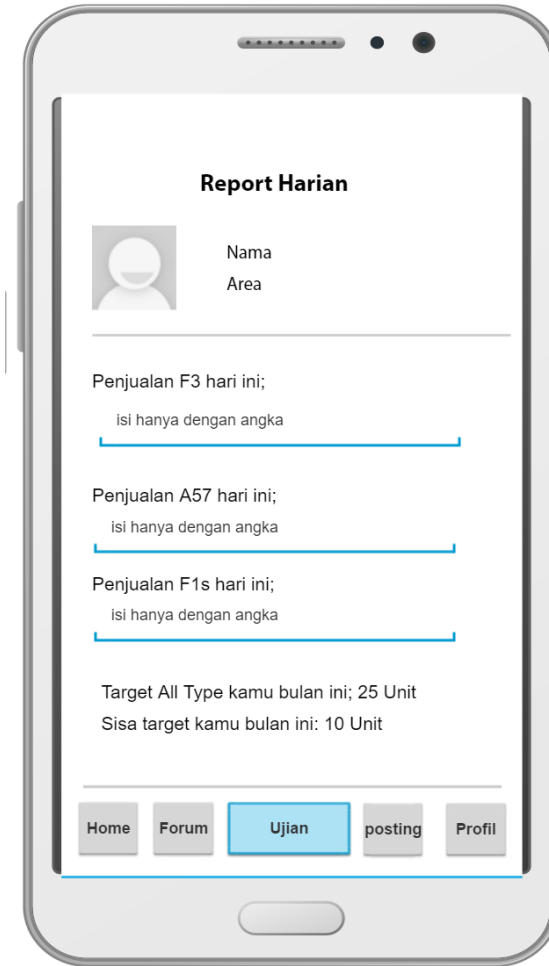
Report Harian

Nama
Area

Penjualan F3 hari ini;
isi hanya dengan angka

Penjualan A57 hari ini;
isi hanya dengan angka

Penjualan F1s hari ini;
isi hanya dengan angka

Target All Type kamu bulan ini; 25 Unit
Sisa target kamu bulan ini: 10 Unit

Home
Forum
Ujian
posting
Profil